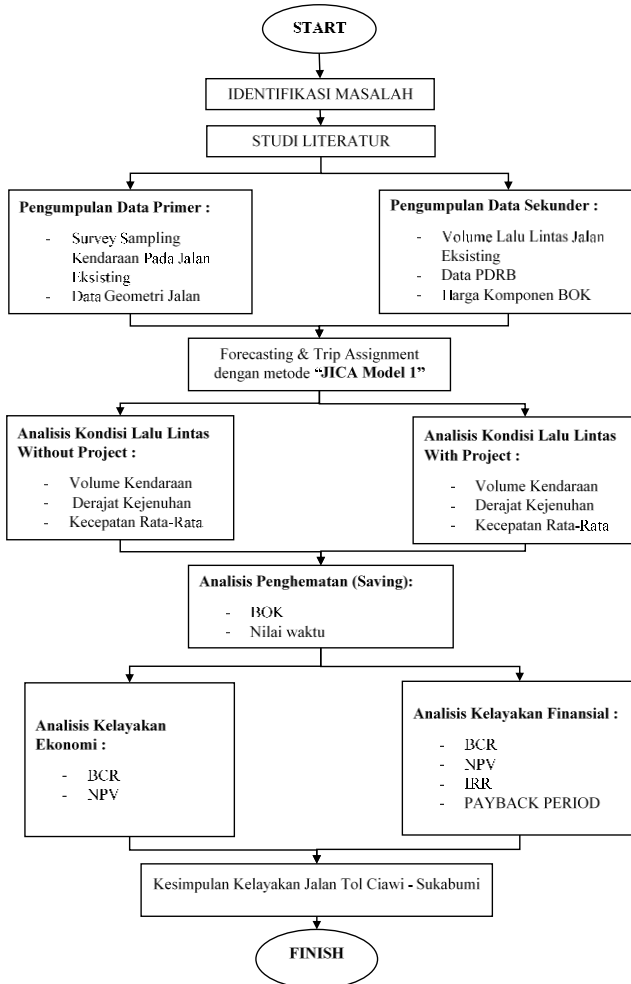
START

IDENTIFIKASI MASALAH

STUDI LITERATUR

Pengumpulan Data Primer :

- Survey Sampling Kendaraan Pada Jalan Eksisting
- Data Geometri Jalan

Pengumpulan Data Sekunder :

- Volume Lalu Lintas Jalan Eksisting
- Data PDRB
- Harga Komponen BOK

Forecasting & Trip Assignment dengan metode "JICA Model 1"

Analisis Kondisi Lalu Lintas Without Project :

- Volume Kendaraan
- Derajat Kejenuhan
- Kecepatan Rata-Rata

Analisis Kondisi Lalu Lintas With Project :

- Volume Kendaraan
- Derajat Kejenuhan
- Kecepatan Rata-Rata

Analisis Penghematan (Saving):

- BOK
- Nilai waktu

Analisis Kelayakan Ekonomi :

- BCR
- NPV

Analisis Kelayakan Finansial :

- BCR
- NPV
- IRR
- PAYBACK PERIOD

Kesimpulan Kelayakan Jalan Tol Ciawi - Sukabumi

FINISH